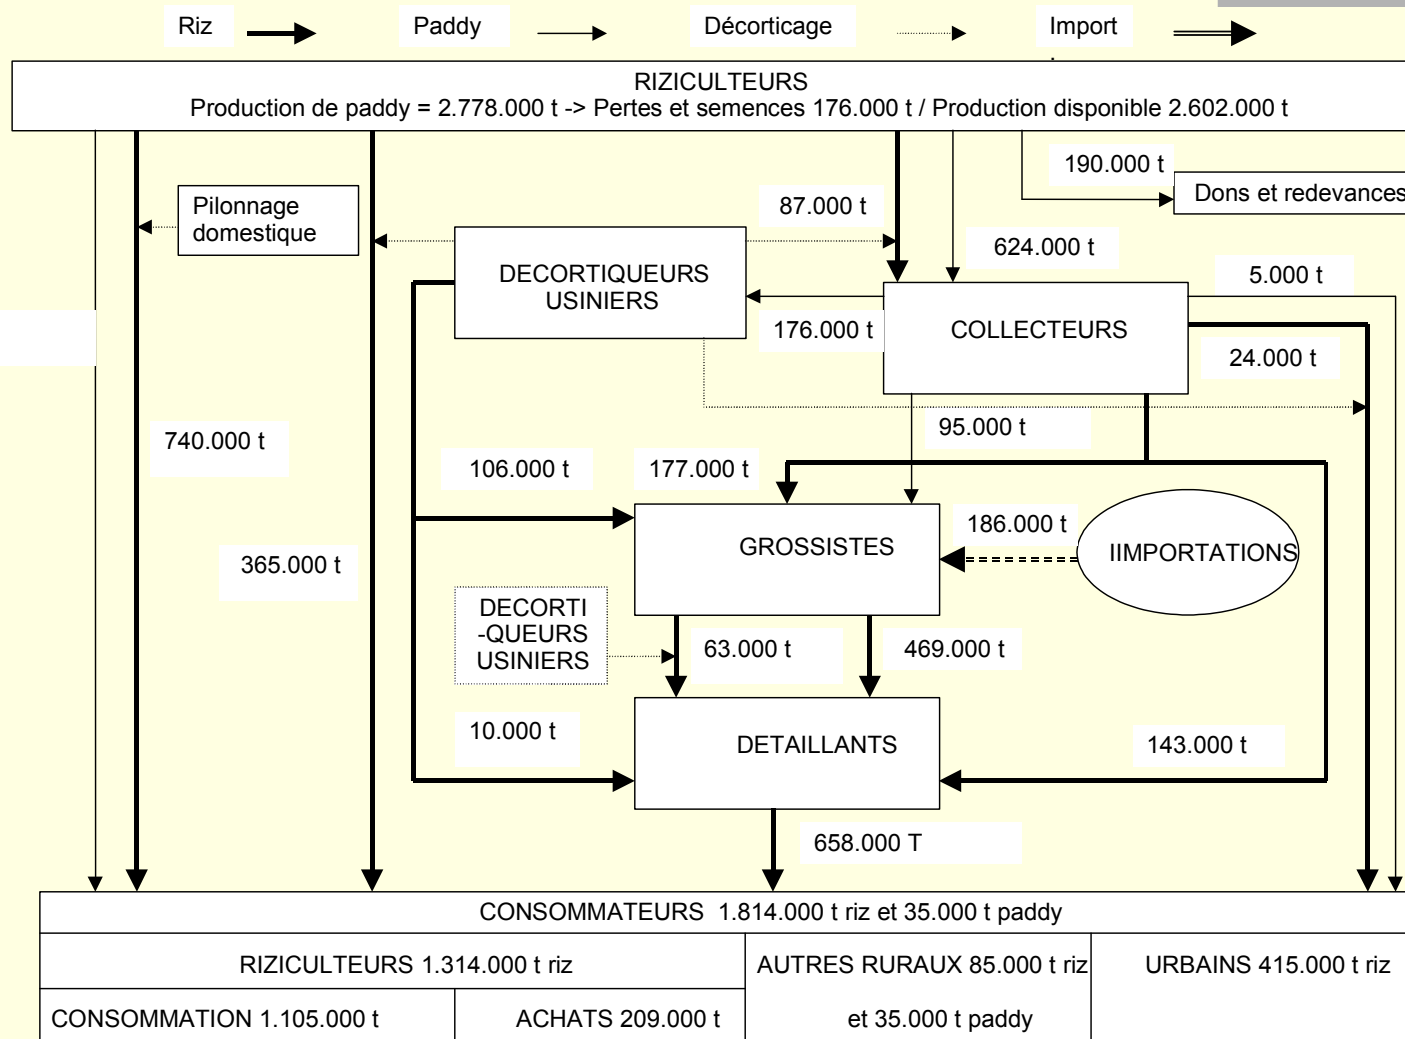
Riz Paddy Décorticage Import

RIZICULTEURS
Production de paddy = 2.778.000 t -> Pertes et semences 176.000 t / Production disponible 2.602.000 t

190.000 t
Dons et redevances

Pilonnage domestique

87.000 t

624.000 t

DECORTIQUEURS USINIERS

5.000 t

176.000 t

COLLECTEURS

24.000 t

740.000 t

95.000 t

106.000 t

177.000 t

GROSSISTES

186.000 t

IIMPORTATIONS

365.000 t

DECORTI -QUEURS USINIERS

63.000 t

469.000 t

10.000 t

DETAILLANTS

143.000 t

658.000 T

| CONSOMMATEURS 1.814.000 t riz et 35.000 t paddy | | | |
|---|---|---|---|
| RIZICULTEURS 1.314.000 t riz | | AUTRES RURAUX 85.000 t riz | URBAINS 415.000 t riz |
| CONSOMMATION 1.105.000 t | ACHATS 209.000 t | et 35.000 t paddy | |